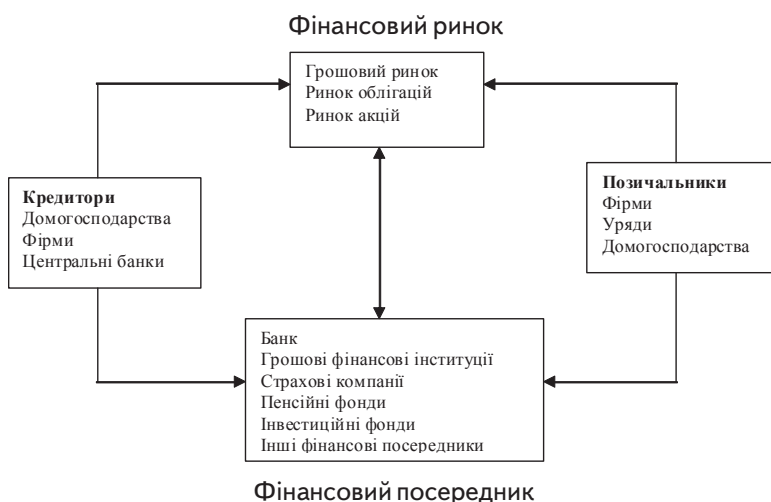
Фінансовий ринок

Грошовий ринок
Ринок облігацій
Ринок акцій

**Кредитори**
Домогосподарства
Фірми
Центральні банки

**Позичальники**
Фірми
Уряди
Домогосподарства

Банк
Грошові фінансові інституції
Страхові компанії
Пенсійні фонди
Інвестиційні фонди
Інші фінансові посередники

Фінансовий посередник